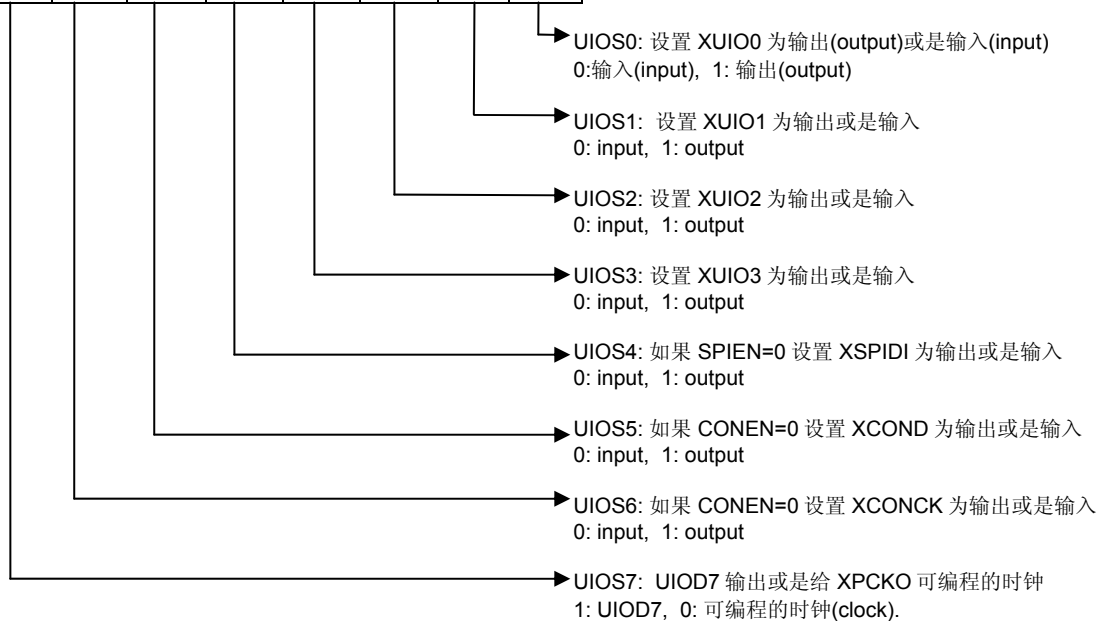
UIOS0: 设置 XUIO0 为输出(output)或是输入(input)
0:输入(input), 1: 输出(output)

UIOS1: 设置 XUIO1 为输出或是输入
0: input, 1: output

UIOS2: 设置 XUIO2 为输出或是输入
0: input, 1: output

UIOS3: 设置 XUIO3 为输出或是输入
0: input, 1: output

UIOS4: 如果 SPIEN=0 设置 XSPIDI 为输出或是输入
0: input, 1: output

UIOS5: 如果 CONEN=0 设置 XCOND 为输出或是输入
0: input, 1: output

UIOS6: 如果 CONEN=0 设置 XCONCK 为输出或是输入
0: input, 1: output

UIOS7: UIOD7 输出或是给 XPCKO 可编程的时钟
1: UIOD7, 0: 可编程的时钟(clock).